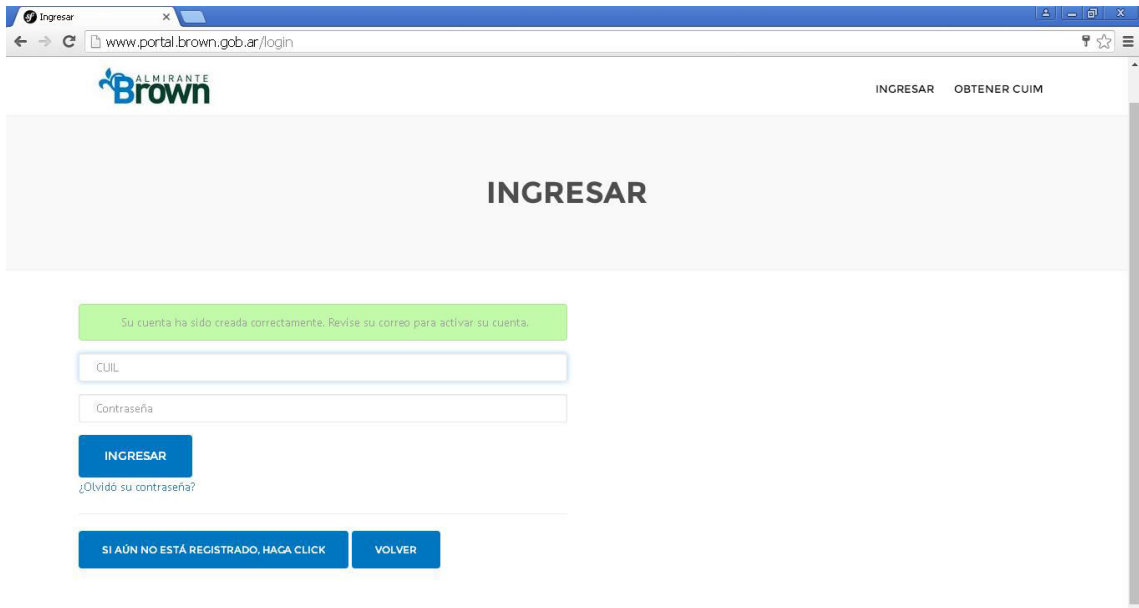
Ingresar

www.portal.brown.gob.ar/login

ALMIRANTE Brown

INGRESAR OBTENER CUIM

INGRESAR

Su cuenta ha sido creada correctamente. Revise su correo para activar su cuenta.

CUIL

Contraseña

INGRESAR

¿Olvidó su contraseña?

SI AÚN NO ESTÁ REGISTRADO, HAGA CLICK

VOLVER